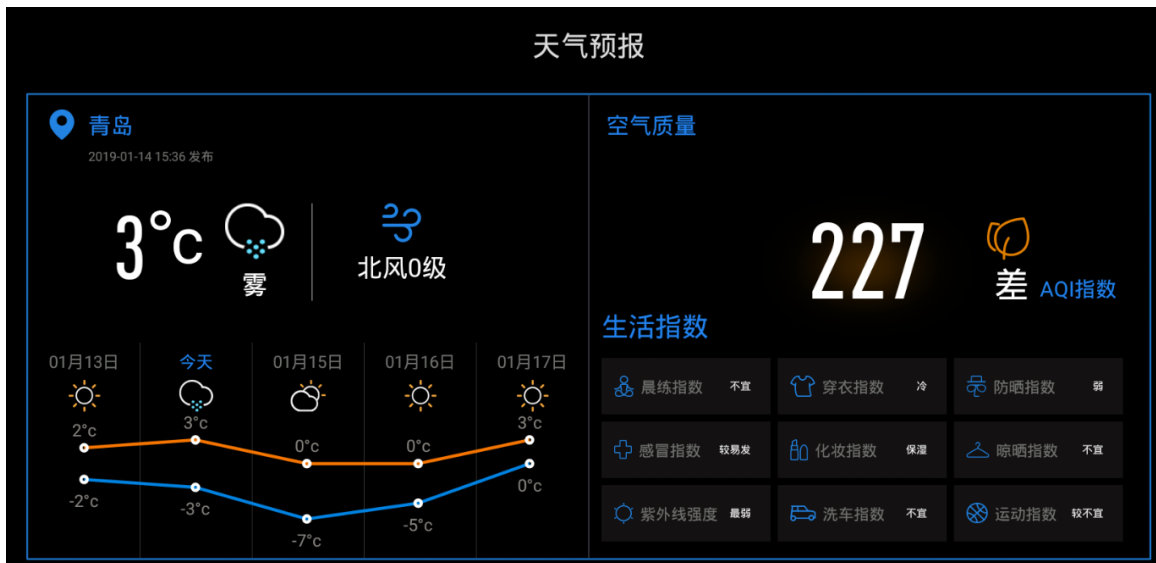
天气预报

青岛
2019-01-14 15:36 发布

3°C
雾
北风0级

| 01月13日 | 今天 | 01月15日 | 01月16日 | 01月17日 |
|---|---|---|---|---|
| 2°c | 3°c | 0°c | 0°c | 3°c |
| -2°c | -3°c | -7°c | -5°c | 0°c |

空气质量

227
差 AQI指数

生活指数

| 晨练指数 不宜 | 穿衣指数 冷 | 防晒指数 弱 |
|---|---|---|
| 感冒指数 较易发 | 化妆指数 保湿 | 晾晒指数 不宜 |
| 紫外线强度 最弱 | 洗车指数 不宜 | 运动指数 较不宜 |